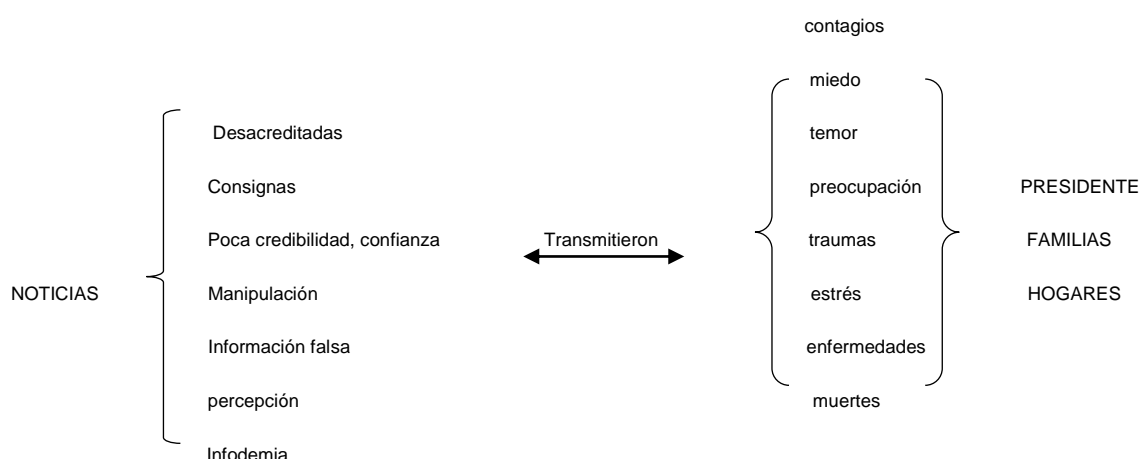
NOTICIAS

Desacreditadas
Consignas
Poca credibilidad, confianza
Manipulación
Información falsa
percepción
Infodemia

Transmitieron

contagios
miedo
temor
preocupación
traumas
estrés
enfermedades
muertes

PRESIDENTE
FAMILIAS
HOGARES